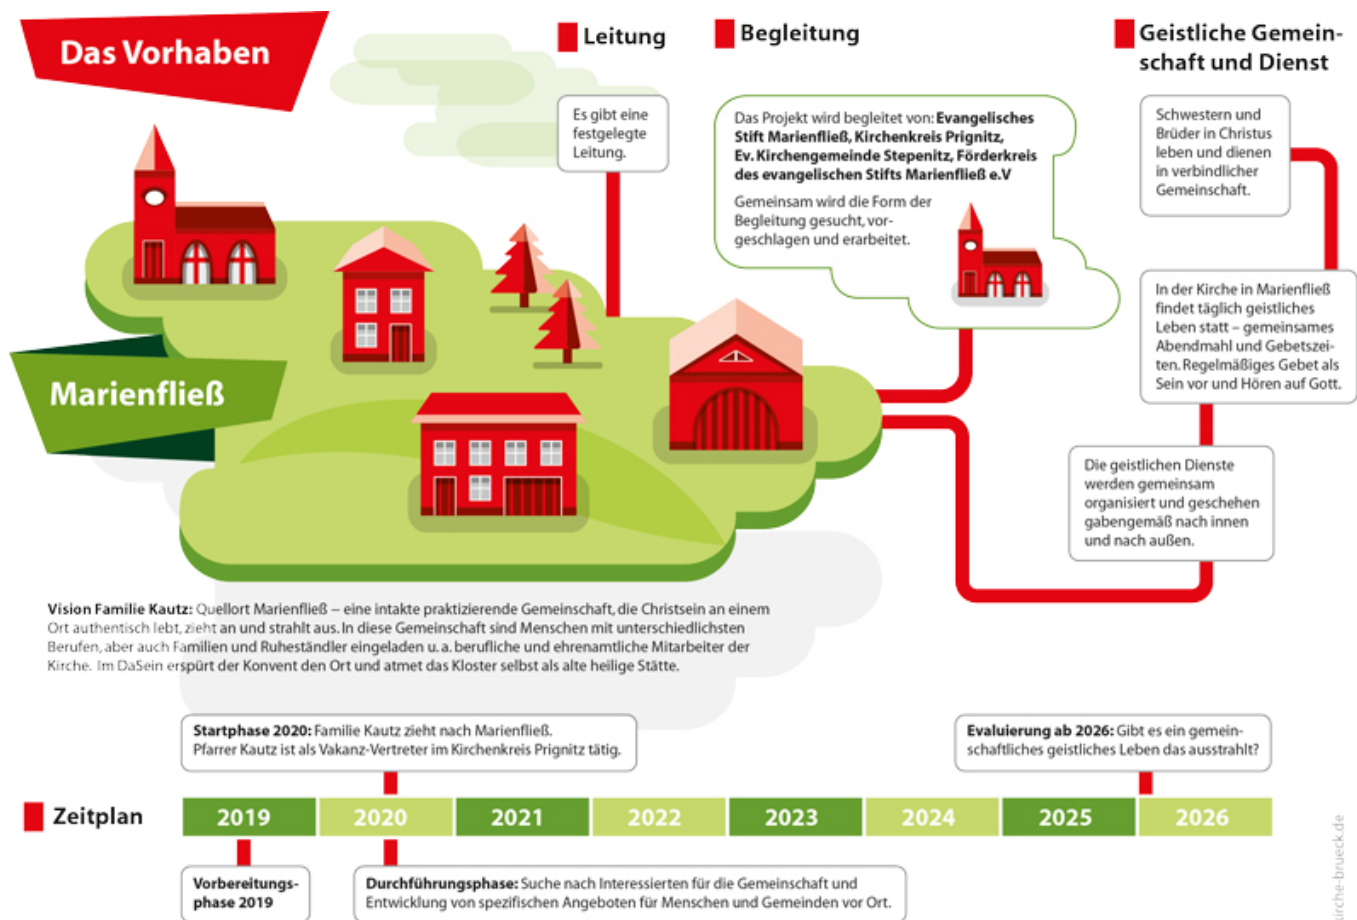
Das Vorhaben

Leitung

Begleitung

Geistliche Gemeinschaft und Dienst

Es gibt eine festgelegte Leitung.

Das Projekt wird begleitet von: Evangelisches Stift Marienfließ, Kirchenkreis Prignitz, Ev. Kirchengemeinde Stepenitz, Förderkreis des evangelischen Stifts Marienfließ e.V

Gemeinsam wird die Form der Begleitung gesucht, vorgeschlagen und erarbeitet.

Schwestern und Brüder in Christus leben und dienen in verbindlicher Gemeinschaft.

In der Kirche in Marienfließ findet täglich geistliches Leben statt – gemeinsames Abendmahl und Gebetszeiten. Regelmäßiges Gebet als Sein vor und Hören auf Gott.

Die geistlichen Dienste werden gemeinsam organisiert und geschehen gabengemäß nach innen und nach außen.

Marienfließ

Vision Familie Kautz: Quellort Marienfließ – eine intakte praktizierende Gemeinschaft, die Christsein an einem Ort authentisch lebt, zieht an und strahlt aus. In diese Gemeinschaft sind Menschen mit unterschiedlichsten Berufen, aber auch Familien und Ruheständler eingeladen u. a. berufliche und ehrenamtliche Mitarbeiter der Kirche. Im DaSein erspürt der Konvent den Ort und atmet das Kloster selbst als alte heilige Stätte.

Startphase 2020: Familie Kautz zieht nach Marienfließ. Pfarrer Kautz ist als Vakanz-Vertreter im Kirchenkreis Prignitz tätig.

Evaluierung ab 2026: Gibt es ein gemeinschaftliches geistliches Leben das ausstrahlt?

Zeitplan

| 2019 | 2020 | 2021 | 2022 | 2023 | 2024 | 2025 | 2026 |
|---|---|---|---|---|---|---|---|

Vorbereitungsphase 2019

Durchführungsphase: Suche nach Interessierten für die Gemeinschaft und Entwicklung von spezifischen Angeboten für Menschen und Gemeinden vor Ort.

kirche-brueck.de